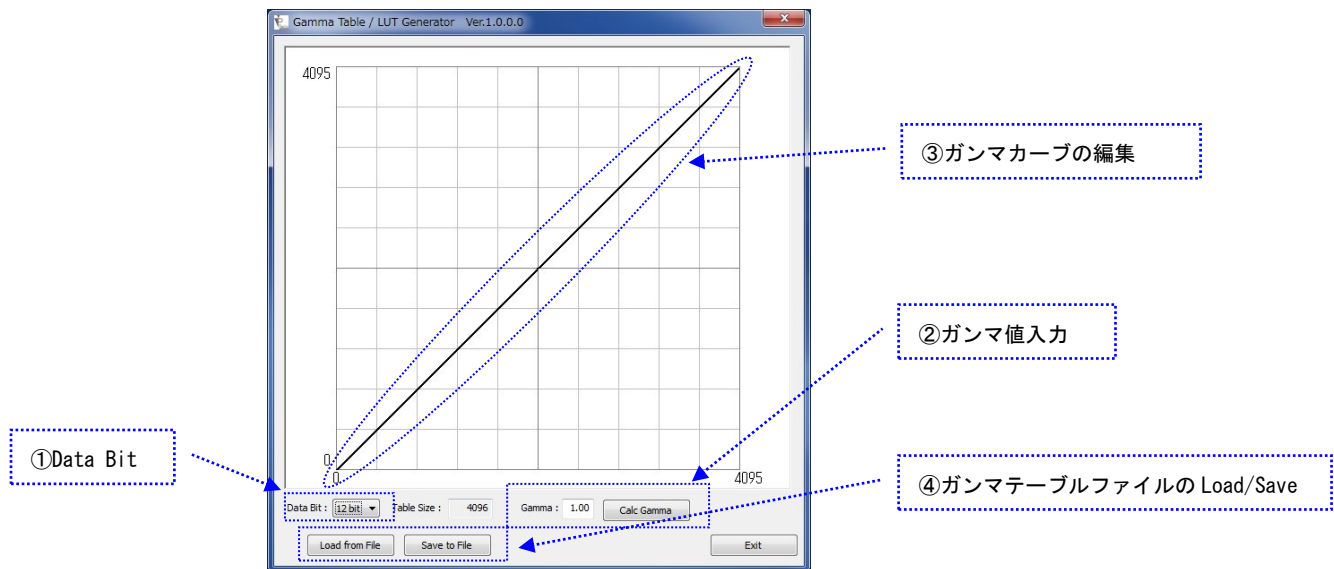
Gamma Table / LUT Generator Ver.1.0.0.0

4095

0

0

4095

③ガンマカーブの編集

②ガンマ値入力

①Data Bit

④ガンマテーブルファイルの Load/Save

Data Bit : 12 bit

Table Size : 4096

Gamma : 1.00

Calc Gamma

Load from File

Save to File

Exit